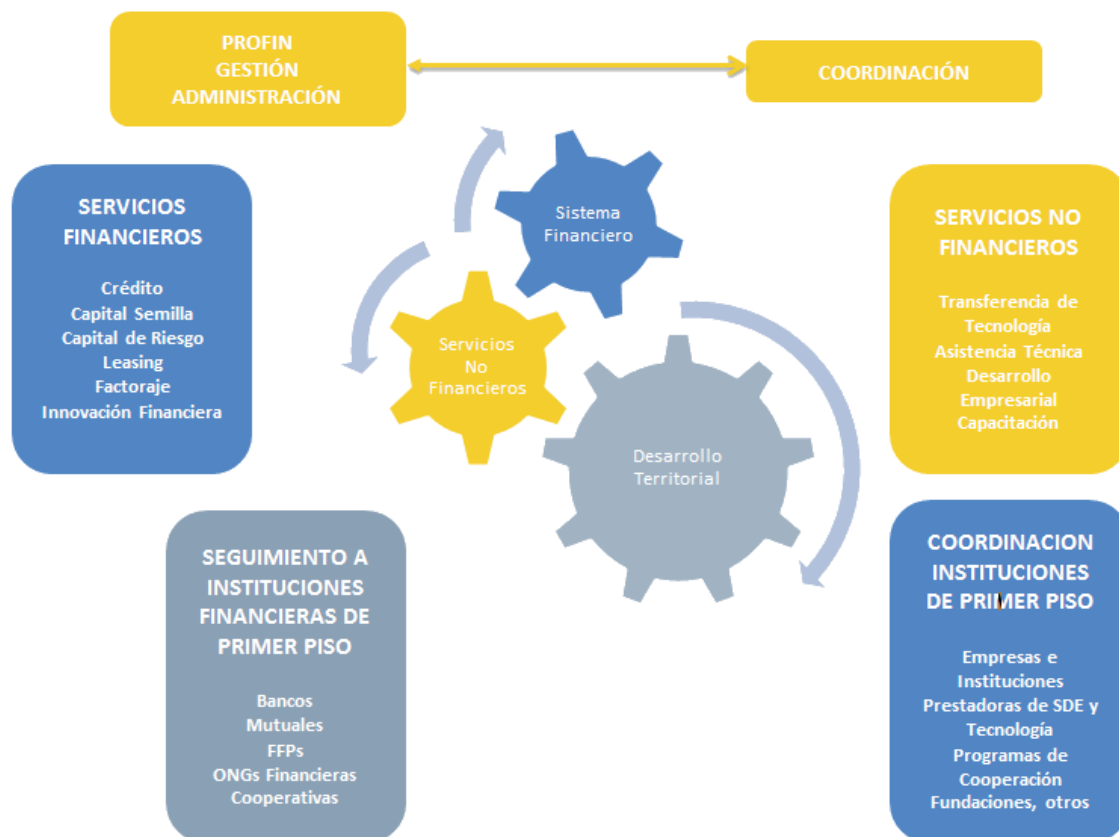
PROFIN
GESTIÓN
ADMINISTRACIÓN

COORDINACIÓN

SERVICIOS FINANCIEROS

Crédito
Capital Semilla
Capital de Riesgo
Leasing
Factoraje
Innovación Financiera

Sistema Financiero

Servicios No Financieros

Desarrollo Territorial

SERVICIOS NO FINANCIEROS

Transferencia de Tecnología
Asistencia Técnica
Desarrollo Empresarial
Capacitación

SEGUIMIENTO A INSTITUCIONES FINANCIERAS DE PRIMER PISO

Bancos
Mutuales
FFPs
ONGs Financieras
Cooperativas

COORDINACION INSTITUCIONES DE PRIMER PISO

Empresas e Instituciones
Prestadoras de SDE y Tecnología
Programas de Cooperación
Fundaciones, otros